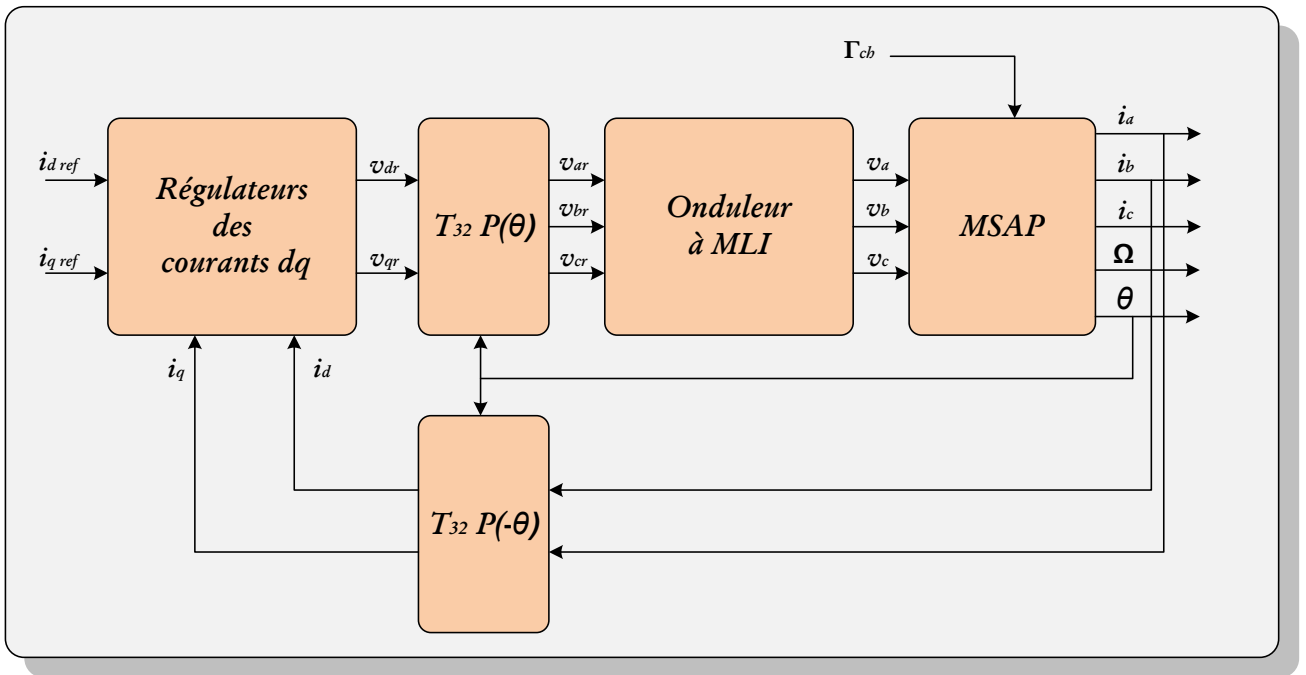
$\Gamma_{ch}$

$i_{d\,ref}$

$i_{q\,ref}$

Régulateurs des courants dq

$v_{dr}$

$v_{qr}$

$T_{32}$ $P(\theta)$

$v_{ar}$

$v_{br}$

$v_{cr}$

Onduleur à MLI

$v_a$

$v_b$

$v_c$

MSAP

$i_a$

$i_b$

$i_c$

$\Omega$

$\theta$

$i_q$

$i_d$

$T_{32}$ $P(-\theta)$